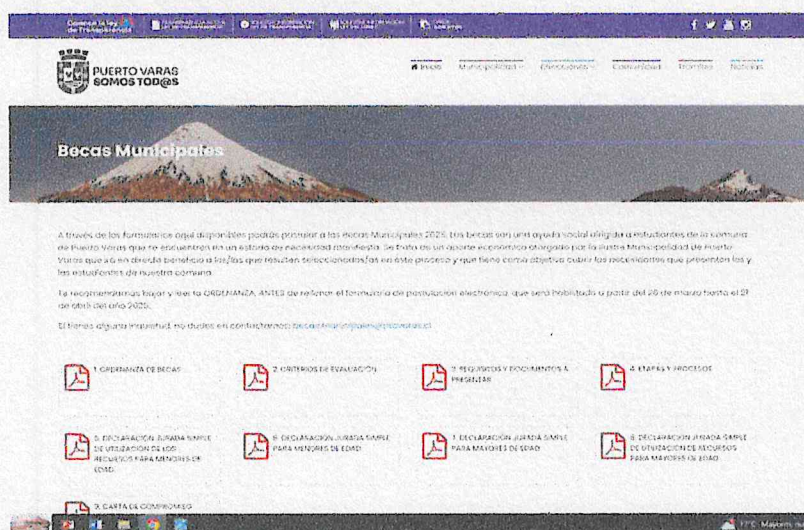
Conoce la ley de Transparencia

PUERTO VARAS SOMOS TOD@S

Inicio Municipalidad Direcciones Comunidad Trámites Noticias

Becas Municipales

A través de los formularios aquí disponibles podrás postular a las Becas Municipales 2025. Las becas son una ayuda social dirigida a estudiantes de la comuna de Puerto Varas que se encuentren en un estado de necesidad manifiesta. Se trata de un aporte económico otorgado por la Ilustre Municipalidad de Puerto Varas que va en directo beneficio a los/las que resulten seleccionados/as en este proceso y que tiene como objetivo cubrir las necesidades que presenten los y las estudiantes de nuestra comuna.

Te recomendamos bajar y leer la ORDENANZA, ANTES de rellenar el formulario de postulación electrónica, que será habilitado a partir del 26 de marzo hasta el 21 de abril del año 2025.

Si tienes alguna inquietud, no dudes en contactarnos: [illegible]

1. ORDENANZA DE BECAS

2. CRITERIOS DE EVALUACIÓN

3. REQUISITOS Y DOCUMENTOS A PRESENTAR

4. ETAPAS Y PROCESOS

5. DECLARACIÓN JURADA SIMPLE DE UTILIZACIÓN DE LOS RECURSOS PARA MENORES DE EDAD

6. DECLARACIÓN JURADA SIMPLE PARA MENORES DE EDAD

7. DECLARACIÓN JURADA SIMPLE PARA MAYORES DE EDAD

8. DECLARACIÓN JURADA SIMPLE DE UTILIZACIÓN DE RECURSOS PARA MAYORES DE EDAD

9. CARTA DE COMPROMISO

12°C Mayorm. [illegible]